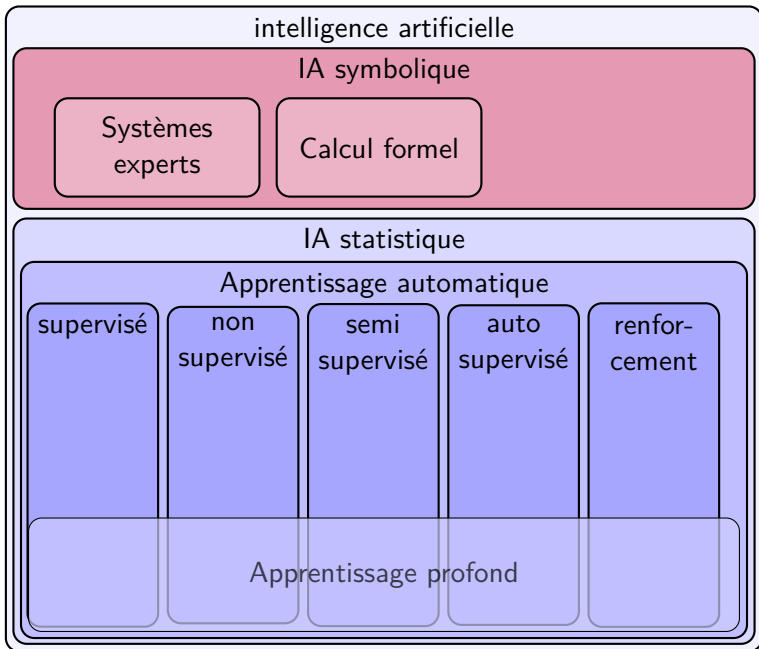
intelligence artificielle

IA symbolique

Systèmes experts

Calcul formel

IA statistique

Apprentissage automatique

supervisé

non supervisé

semi supervisé

auto supervisé

renfor-cement

Apprentissage profond